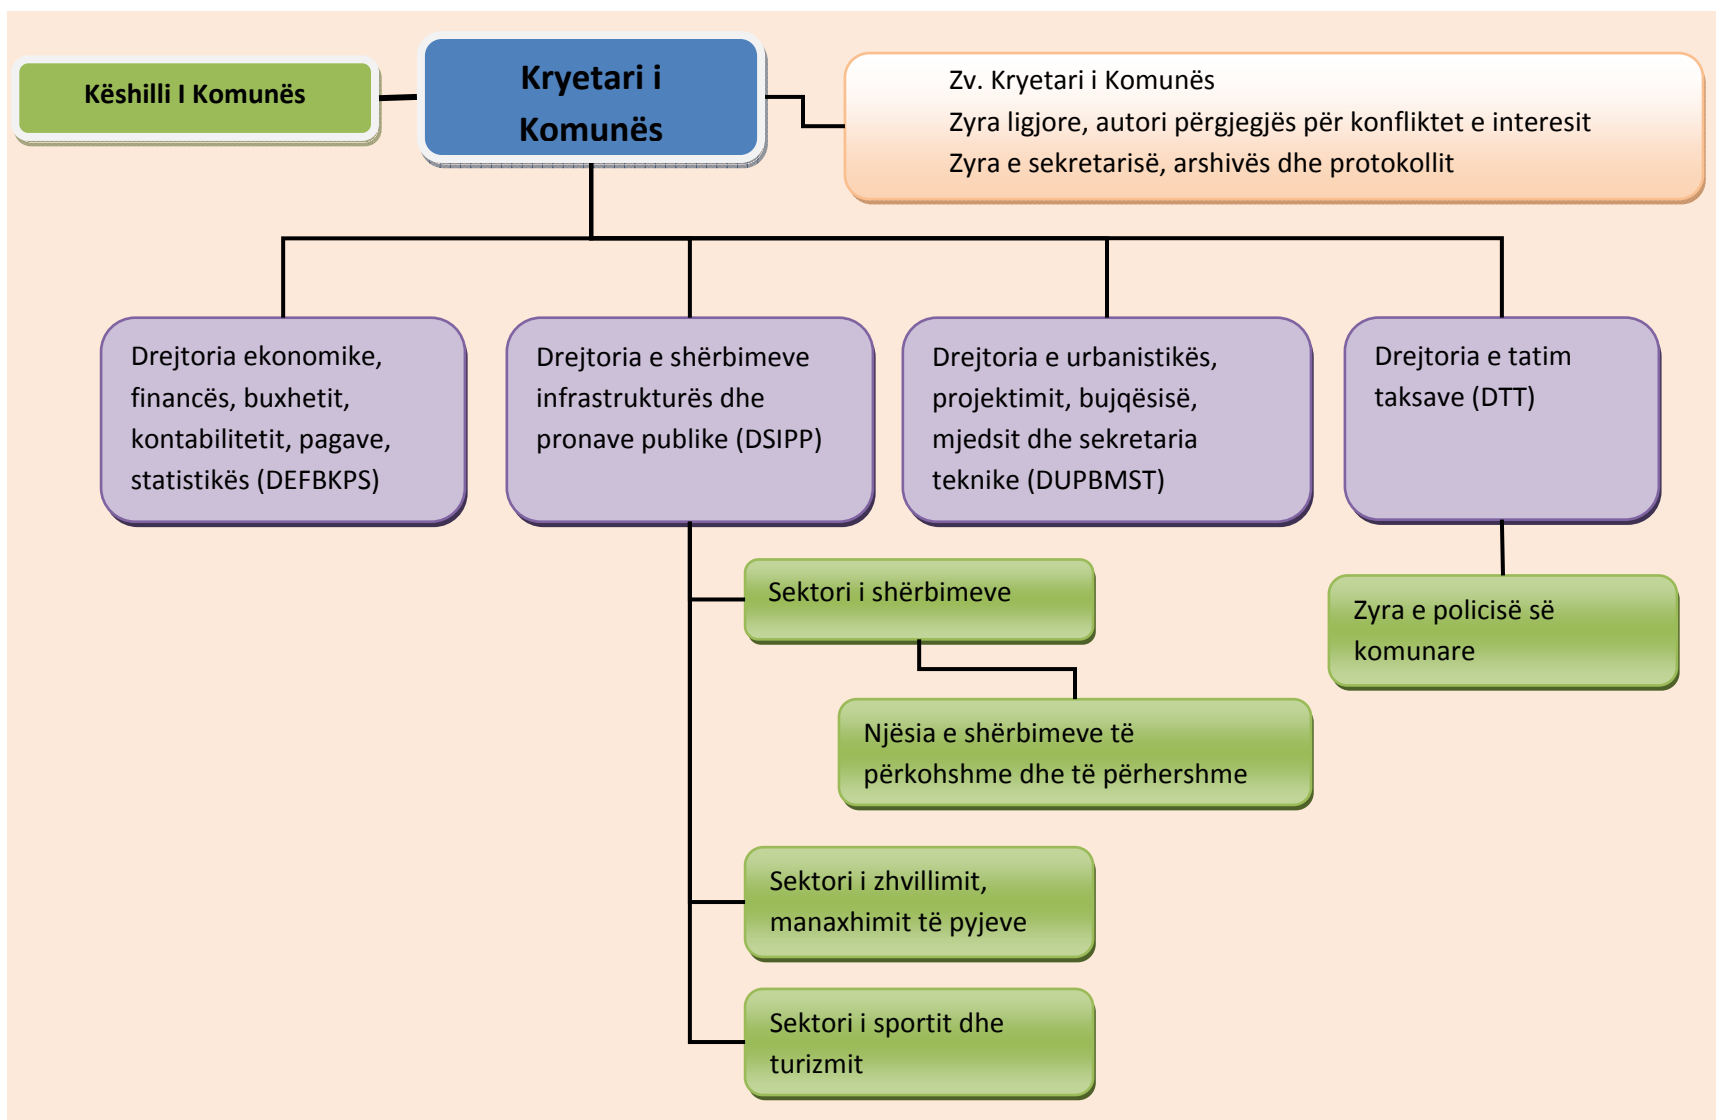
Këshilli I Komunës

Kryetari i Komunës

Zv. Kryetari i Komunës
Zyra ligjore, autori përgjegjës për konfliktet e interesit
Zyra e sekretarisë, arshivës dhe protokollit

Drejtoria ekonomike, financës, buxhetit, kontabilitetit, pagave, statistikës (DEFBKPS)

Drejtoria e shërbimeve infrastrukturës dhe pronave publike (DSIPP)

Drejtoria e urbanistikës, projektimit, bujqësisë, mjedsit dhe sekretaria teknike (DUPBMST)

Drejtoria e tatim taksave (DTT)

Sektori i shërbimeve

Njësia e shërbimeve të përkohshme dhe të përhershme

Sektori i zhvillimit, manaxhimit të pyjeve

Sektori i sportit dhe turizmit

Zyra e policisë së komunare